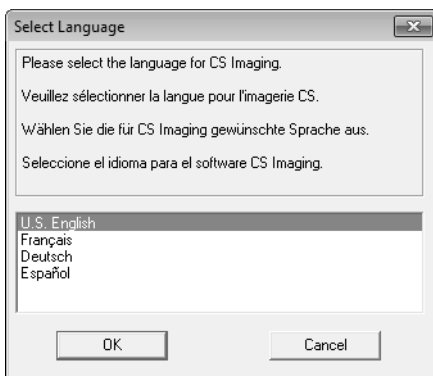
Select Language

Please select the language for CS Imaging.

Veuillez sélectionner la langue pour l'imagerie CS.

Wählen Sie die für CS Imaging gewünschte Sprache aus.

Seleccione el idioma para el software CS Imaging.

U.S. English
Français
Deutsch
Español

OK

Cancel